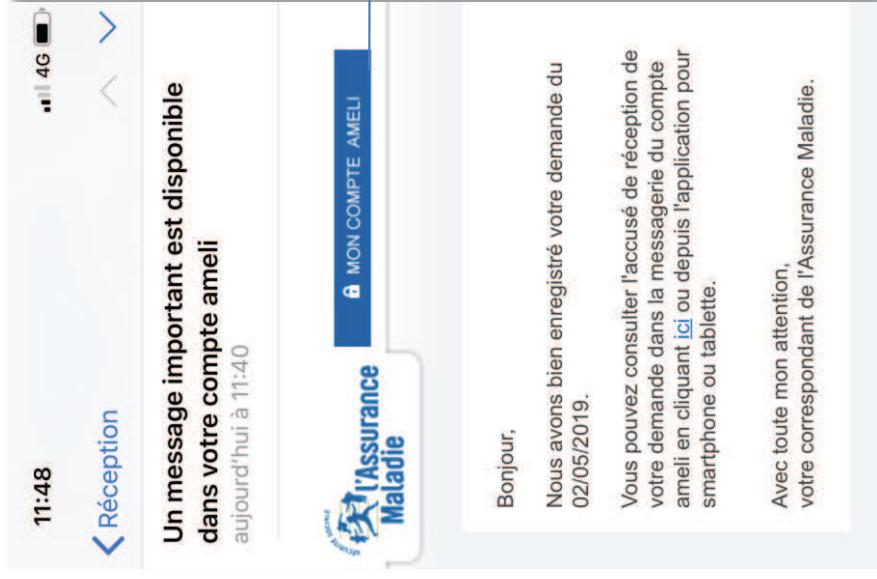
11:48

4G

Réception

Un message important est disponible dans votre compte ameli

aujourd'hui à 11:40

MON COMPTE AMELI

l'Assurance Maladie

Bonjour,

Nous avons bien enregistré votre demande du 02/05/2019.

Vous pouvez consulter l'accusé de réception de votre demande dans la messagerie du compte ameli en cliquant ici ou depuis l'application pour smartphone ou tablette.

Avec toute mon attention,
votre correspondant de l'Assurance Maladie.